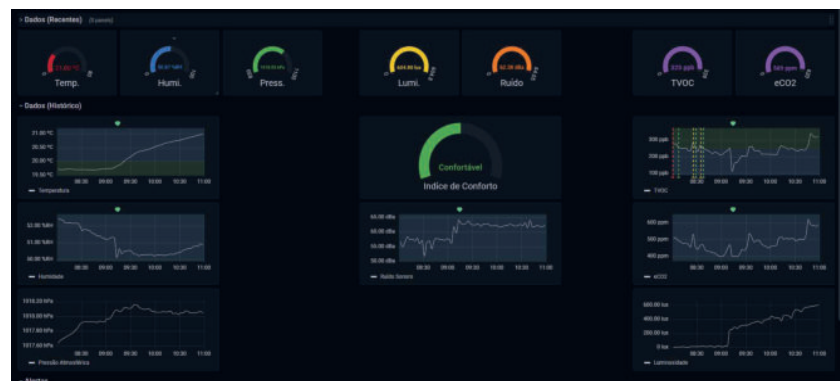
> Dados (Recentes) (3 panels)

Temp.

Humi.

Press.

604.80 lux
Lumi.

52.28 dBa
Ruído

223 ppb
TVOC

543 ppm
eCO2

Dados (Histórico)

21.00 °C
20.50 °C
20.00 °C
19.50 °C
08:30 09:00 09:30 10:00 10:30 11:00
Temperatura

53.00 %RH
51.00 %RH
50.00 %RH
08:30 09:00 09:30 10:00 10:30 11:00
Humidade

1018.00 hPa
1018.00 hPa
1017.80 hPa
1017.60 hPa
08:30 09:00 09:30 10:00 10:30 11:00
Pressão Atmosférica

Confortável
Indice de Conforto

60.00 dBa
55.00 dBa
50.00 dBa
50.00 dBa
08:30 09:00 09:30 10:00 10:30 11:00
Ruído Sonoro

300 ppb
200 ppb
100 ppb
08:30 09:00 09:30 10:00 10:30 11:00
TVOC

600 ppm
500 ppm
400 ppm
08:30 09:00 09:30 10:00 10:30 11:00
eCO2

600.00 lux
400.00 lux
200.00 lux
0 lux
08:30 09:00 09:30 10:00 10:30 11:00
Luminosidade

Alertas